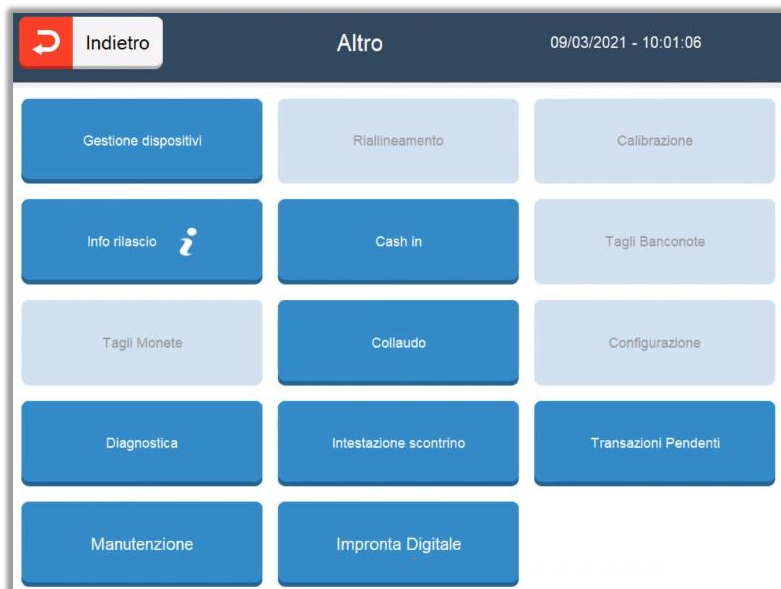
Indietro

Altro

09/03/2021 - 10:01:06

Gestione dispositivi

Riallineamento

Calibrazione

Info rilascio

Cash in

Tagli Banconote

Tagli Monete

Collaudo

Configurazione

Diagnostica

Intestazione scontrino

Transazioni Pendenti

Manutenzione

Impronta Digitale